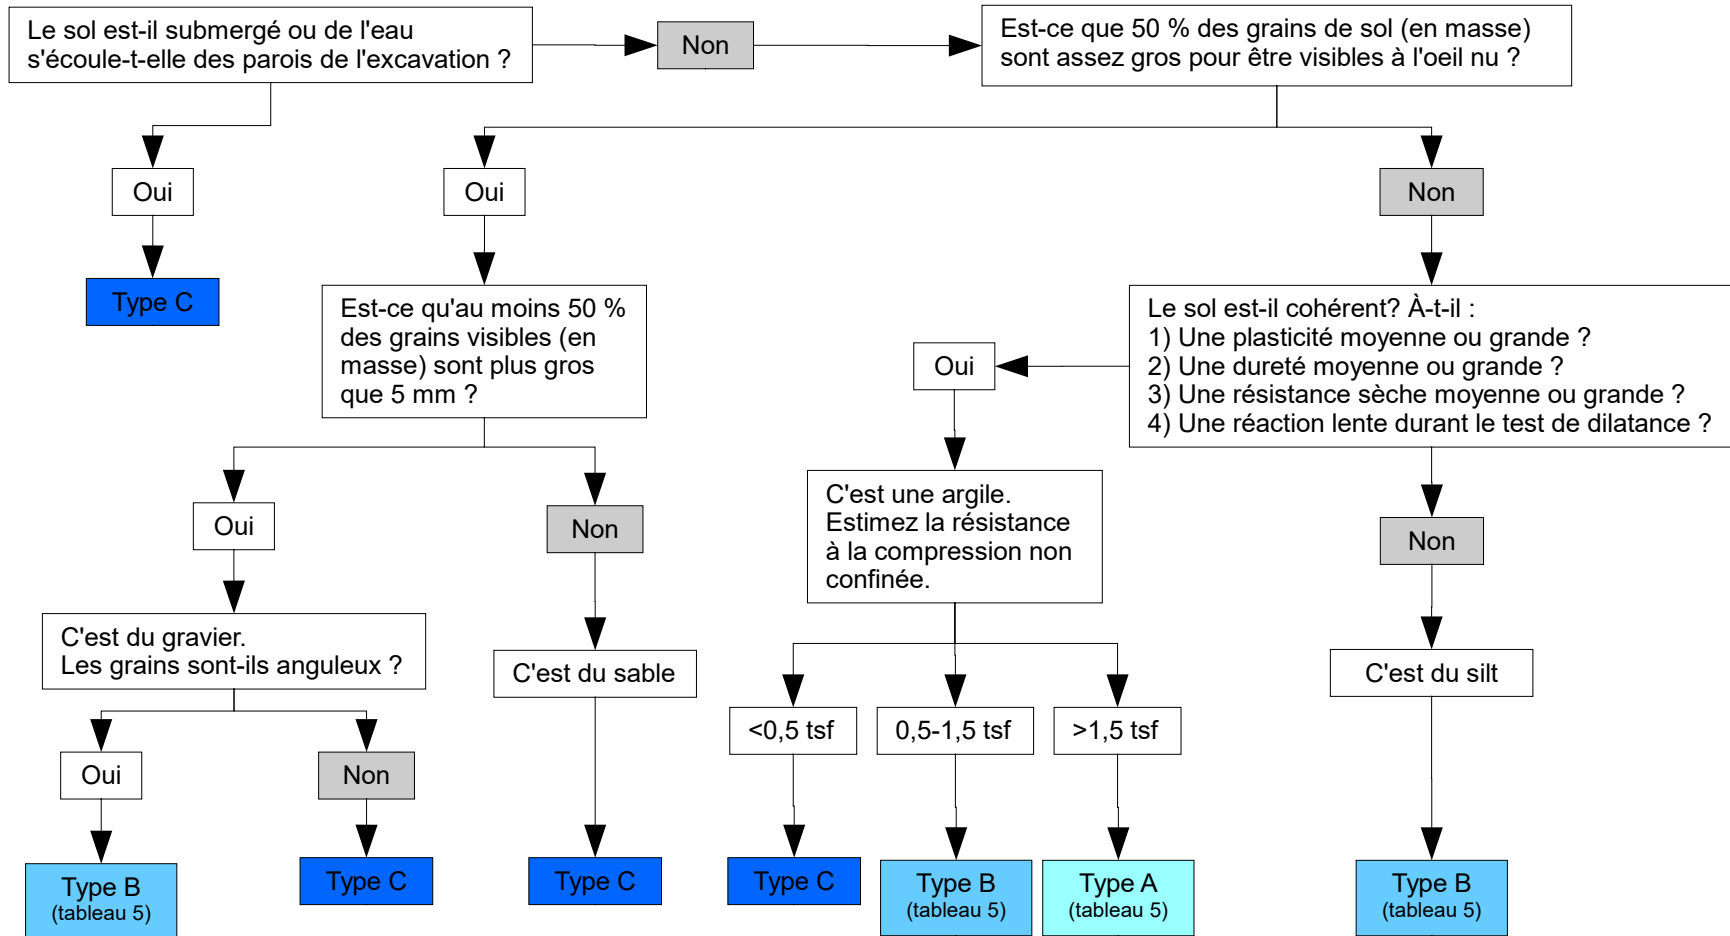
Le sol est-il submergé ou de l'eau s'écoule-t-elle des parois de l'excavation ?

Non

Est-ce que 50 % des grains de sol (en masse) sont assez gros pour être visibles à l'oeil nu ?

Oui

Type C

Oui

Non

Est-ce qu'au moins 50 % des grains visibles (en masse) sont plus gros que 5 mm ?

Le sol est-il cohérent? À-t-il :
1) Une plasticité moyenne ou grande ?
2) Une dureté moyenne ou grande ?
3) Une résistance sèche moyenne ou grande ?
4) Une réaction lente durant le test de dilatance ?

Oui

C'est une argile.
Estimez la résistance à la compression non confinée.

Oui

Non

Non

C'est du gravier.
Les grains sont-ils anguleux ?

C'est du sable

C'est du silt

<0,5 tsf

0,5-1,5 tsf

>1,5 tsf

Oui

Non

Type B
(tableau 5)

Type C

Type C

Type C

Type B
(tableau 5)

Type A
(tableau 5)

Type B
(tableau 5)